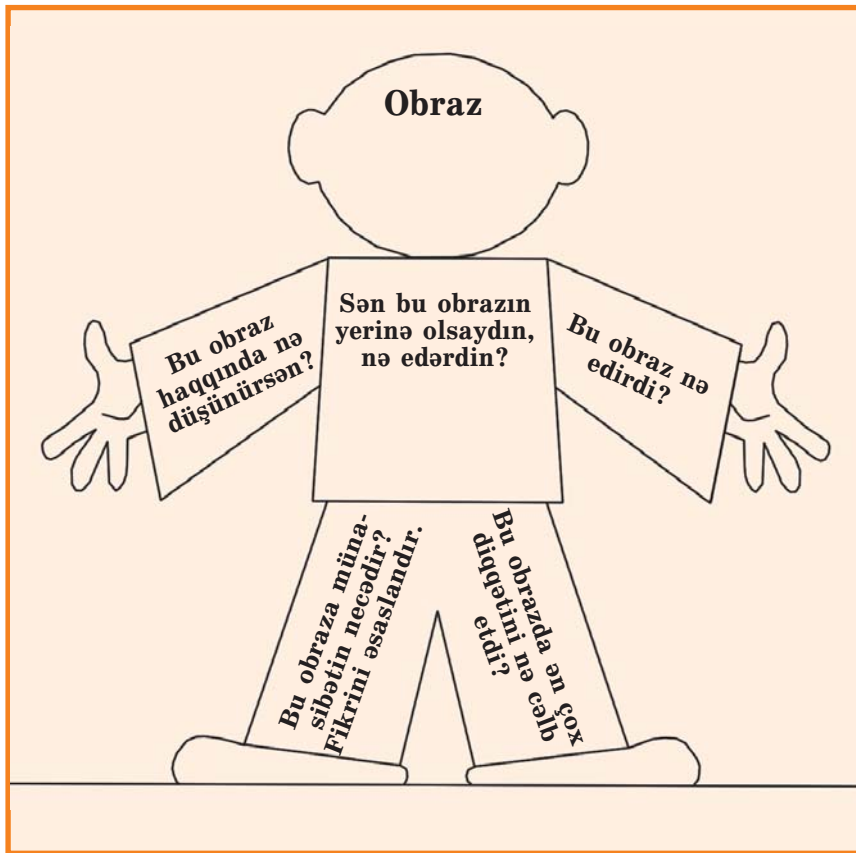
Obraz

Bu obraz haqqında nə düşünürsən?

Sən bu obrazın yerinə olsaydın, nə edərdin?

Bu obraz nə edirdi?

Bu obraza münasibətin necədir? Fikrini əsaslandır.

Bu obrazda ən çox diqqətini nə cəlb etdi?